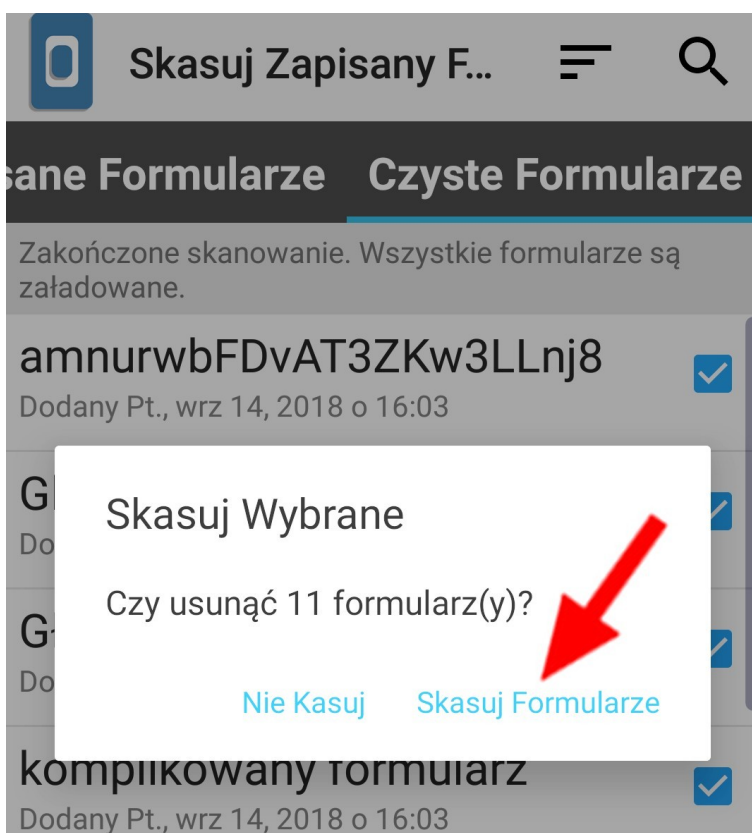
Skasuj Zapisany F...

sane Formularze Czyste Formularze

Zakończone skanowanie. Wszystkie formularze są załadowane.

amnurwbFDvAT3ZKw3LLnj8
Dodany Pt., wrz 14, 2018 o 16:03

G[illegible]
Do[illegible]

G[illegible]
Do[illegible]

Skasuj Wybrane

Czy usunąć 11 formularz(y)?

Nie Kasuj Skasuj Formularze

komplikowany formularz
Dodany Pt., wrz 14, 2018 o 16:03